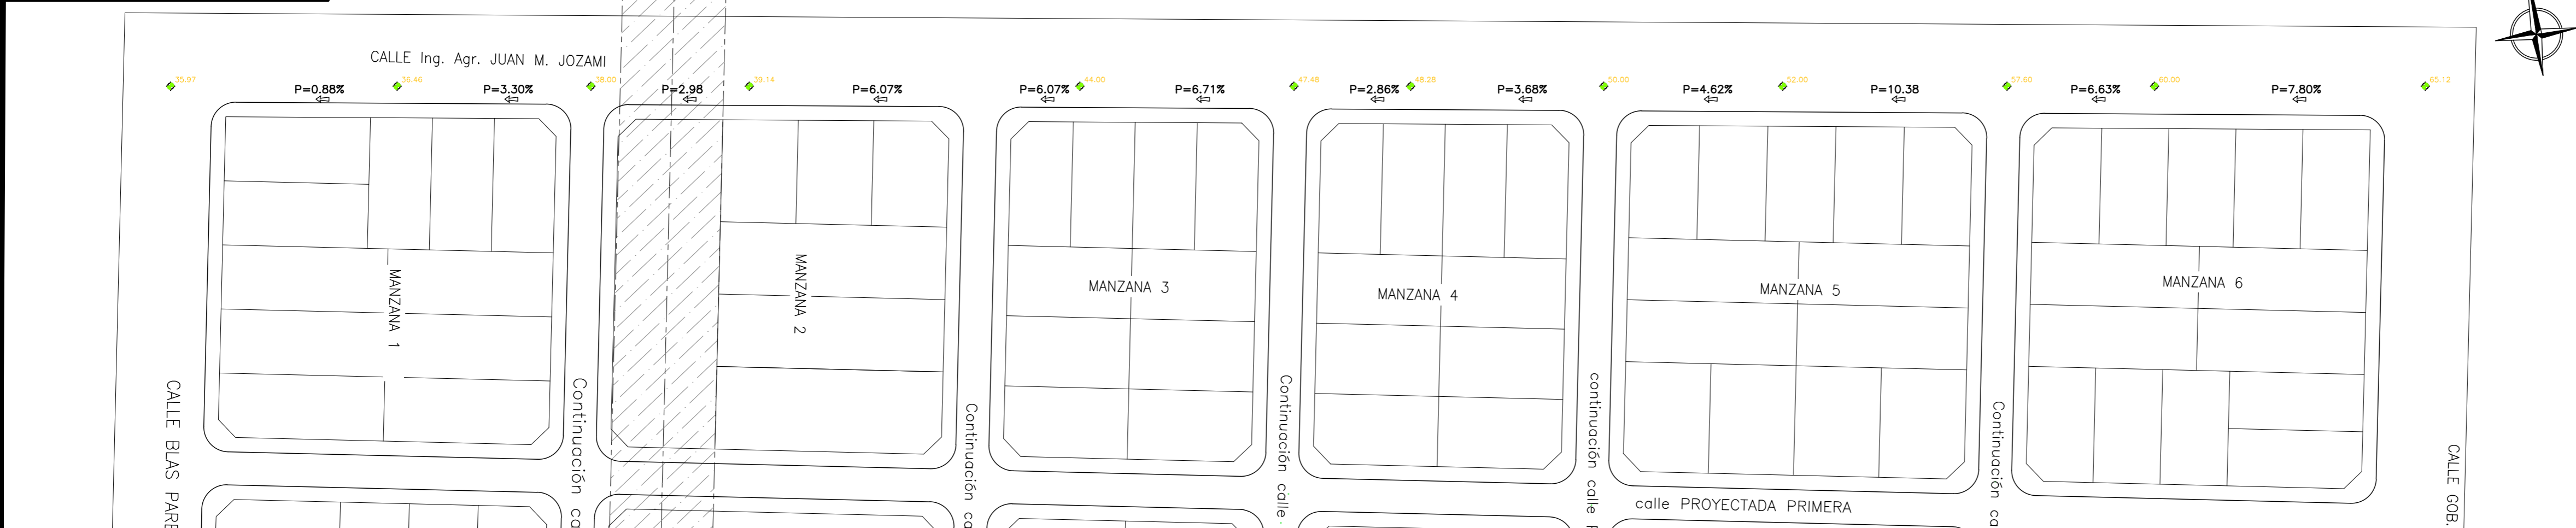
CALLE Ing. Agr. JUAN M. JOZAMI

35.97 P=0.88% 36.46 P=3.30% 38.00 P=2.98 39.14 P=6.07% P=6.07% 44.00 P=6.71% 47.48 P=2.86% 48.28 P=3.68% 50.00 P=4.62% 52.00 P=10.38 57.60 P=6.63% 60.00 P=7.80% 65.12

MANZANA 1

MANZANA 2

MANZANA 3

MANZANA 4

MANZANA 5

MANZANA 6

CALLE BLAS PARE

Continuación ca

Continuación ca

Continuación calle

continuación calle

Continuación ca

calle PROYECTADA PRIMERA

CALLE GOB.